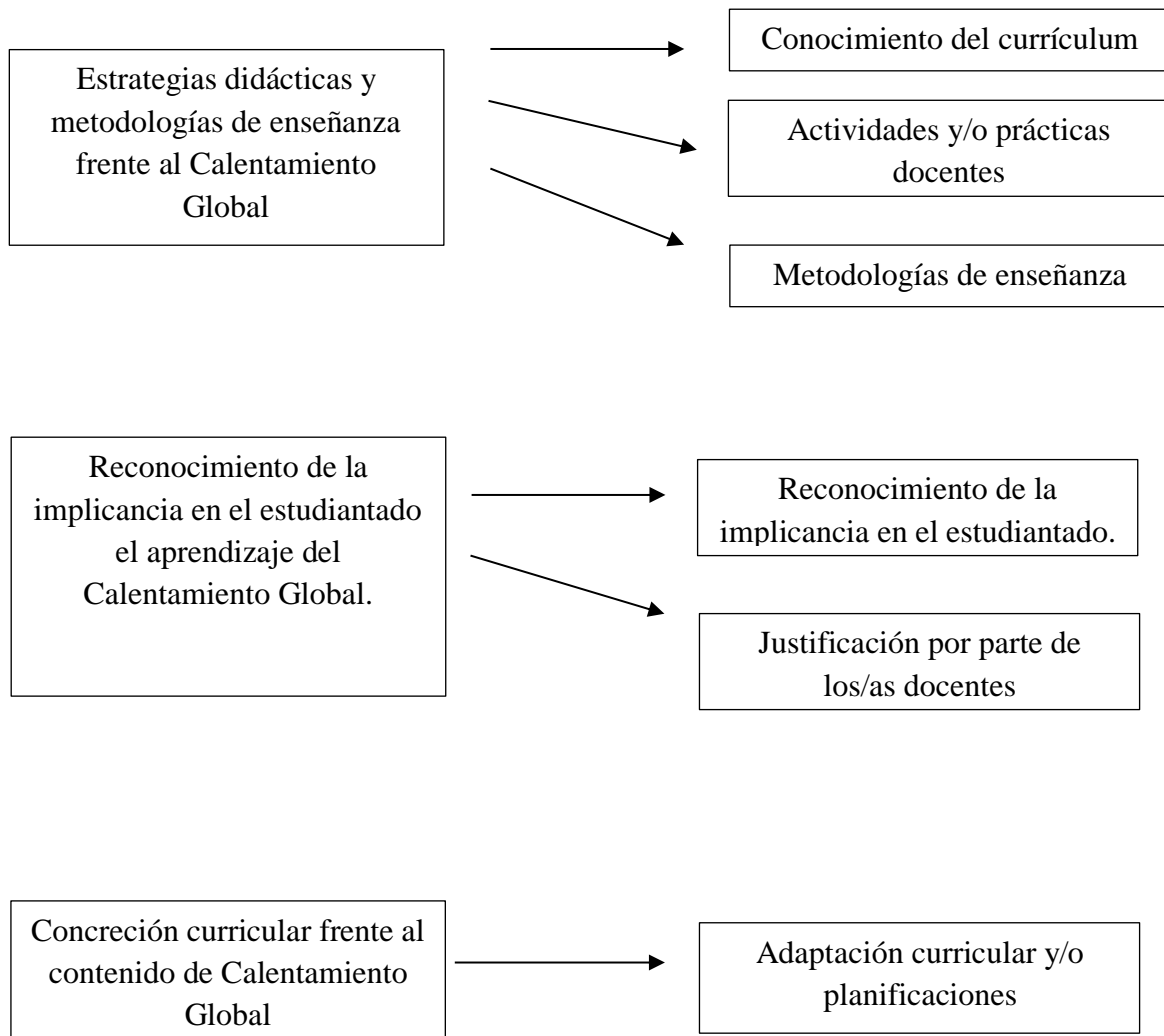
Estrategias didácticas y metodologías de enseñanza frente al Calentamiento Global

Conocimiento del currículum

Actividades y/o prácticas docentes

Metodologías de enseñanza

Reconocimiento de la implicancia en el estudiantado el aprendizaje del Calentamiento Global.

Reconocimiento de la implicancia en el estudiantado.

Justificación por parte de los/as docentes

Concreción curricular frente al contenido de Calentamiento Global

Adaptación curricular y/o planificaciones